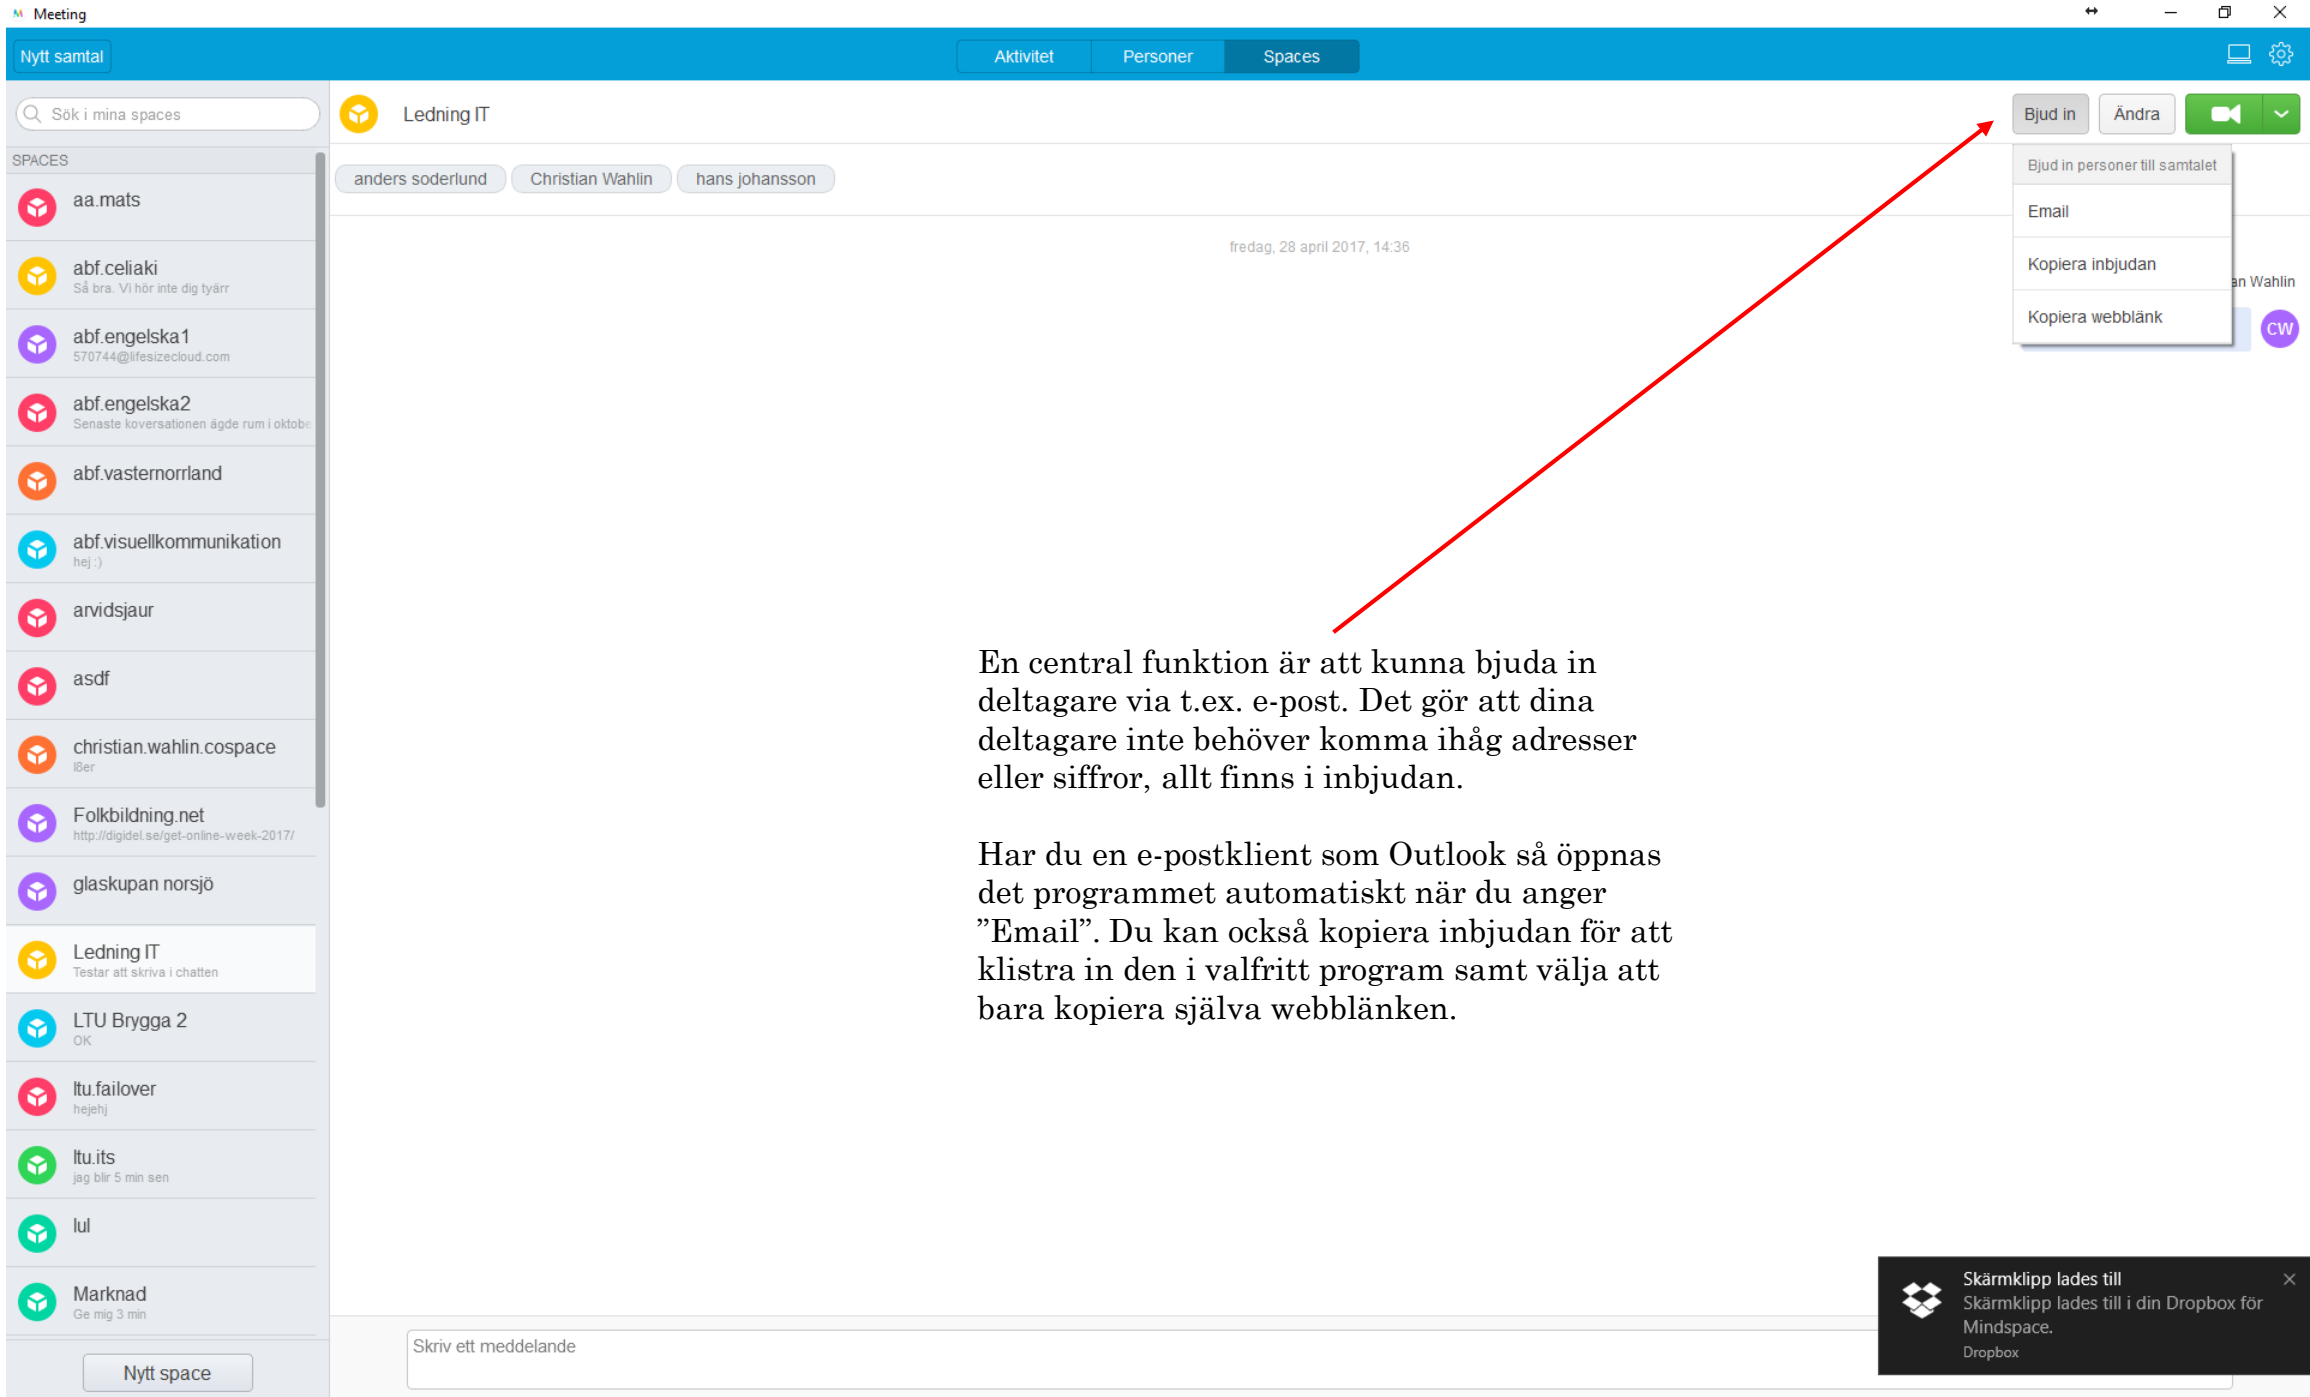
Meeting

Nytt samtal

Aktivitet Personer Spaces

Sök i mina spaces

SPACES

aa.mats

abf.celiaki
Så bra. Vi hör inte dig tyärr

abf.engelska1
570744@lifesizecloud.com

abf.engelska2
Senaste koversationen ägde rum i oktobe

abf.vasternorrland

abf.visuellkommunikation
hej :)

arvidsjaur

asdf

christian.wahlin.cospace
l8er

Folkbildning.net
http://digidel.se/get-online-week-2017/

glaskupan norsjö

Ledning IT
Testar att skriva i chatten

LTU Brygga 2
OK

ltu.failover
hejehj

ltu.its
jag blir 5 min sen

lul

Marknad
Ge mig 3 min

Nytt space

Ledning IT

Bjud in Ändra

anders soderlund Christian Wahlin hans johansson

Bjud in personer till samtalet
Email
Kopiera inbjudan
Kopiera webblänk

fredag, 28 april 2017, 14:36

an Wahlin

CW

En central funktion är att kunna bjuda in deltagare via t.ex. e-post. Det gör att dina deltagare inte behöver komma ihåg adresser eller siffror, allt finns i inbjudan.

Har du en e-postklient som Outlook så öppnas det programmet automatiskt när du anger ”Email”. Du kan också kopiera inbjudan för att klistra in den i valfritt program samt välja att bara kopiera själva webblänken.

Skärmklipp lades till
Skärmklipp lades till i din Dropbox för Mindspace.
Dropbox

Skriv ett meddelande